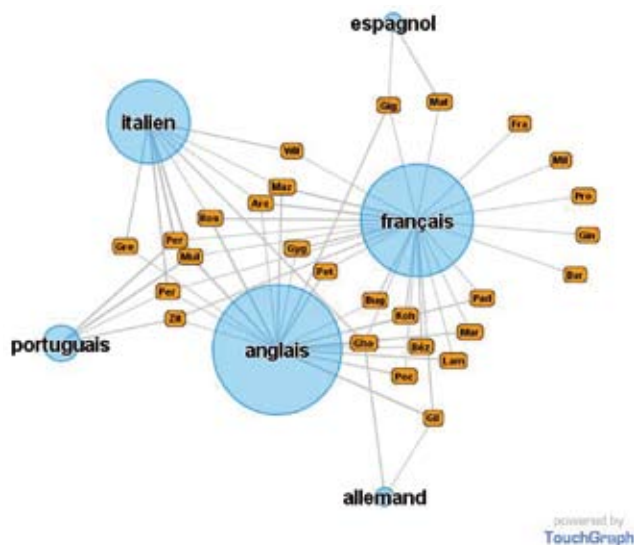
espagnol

italien

Gig

Mat

Fra

Mil

Wil

Mac

Pro

Ayo

français

Ros

Gin

Per

Gre

Gyg

Mol

Bor

Pet

Per

Bug

Pad

Zé

Koh

portuguais

Mar

anglais

Cho

Béz

Lam

Poc

Gil

allemand

powered by TouchGraph